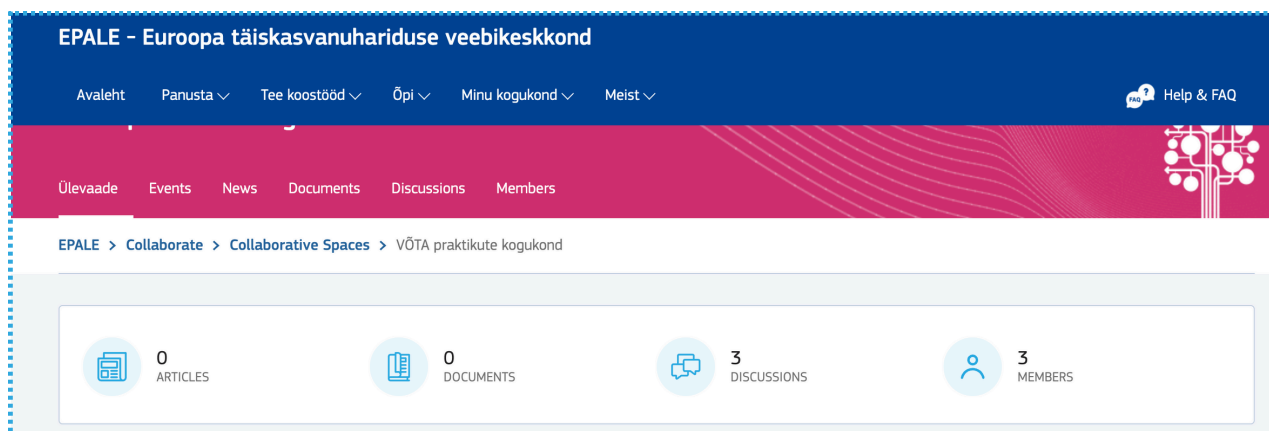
EPALE - Euroopa täiskasvanuhariduse veebikeskkond

Avaleht Panusta Tee koostööd Õpi Minu kogukond Meist

FAQ Help & FAQ

Ülevaade Events News Documents Discussions Members

EPALE > Collaborate > Collaborative Spaces > VÕTA praktikute kogukond

0
ARTICLES

0
DOCUMENTS

3
DISCUSSIONS

3
MEMBERS